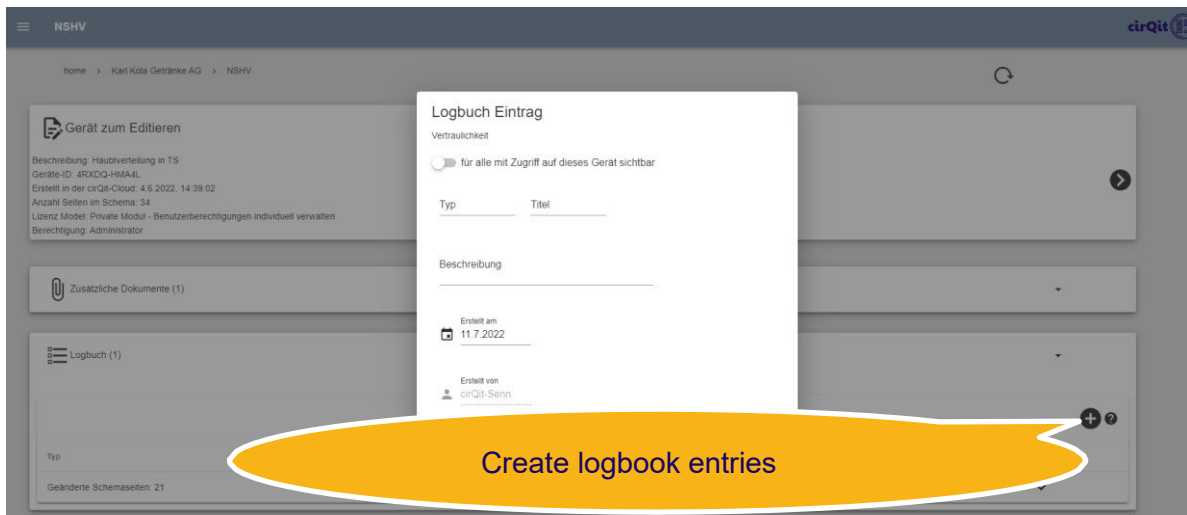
NSHV

cirQit

home > Karl Kola Getränke AG > NSHV

Gerät zum Editieren

Beschreibung: Haubtverteilung in TS
Geräte-ID: 4RXDQ-HMA4L
Erstellt in der cirQit-Cloud: 4.6.2022, 14:39:02
Anzahl Seiten im Schema: 34
Lizenz Model: Private Modul - Benutzerberechtigungen individuell verwalten
Berechtigung: Administrator

Zusätzliche Dokumente (1)

Logbuch (1)

Typ

Geänderte Schemaseiten: 21

Logbuch Eintrag

Vertraulichkeit

für alle mit Zugriff auf dieses Gerät sichtbar

Typ

Titel

Beschreibung

Erstellt am
11.7.2022

Erstellt von
cirQit-Senn

Create logbook entries